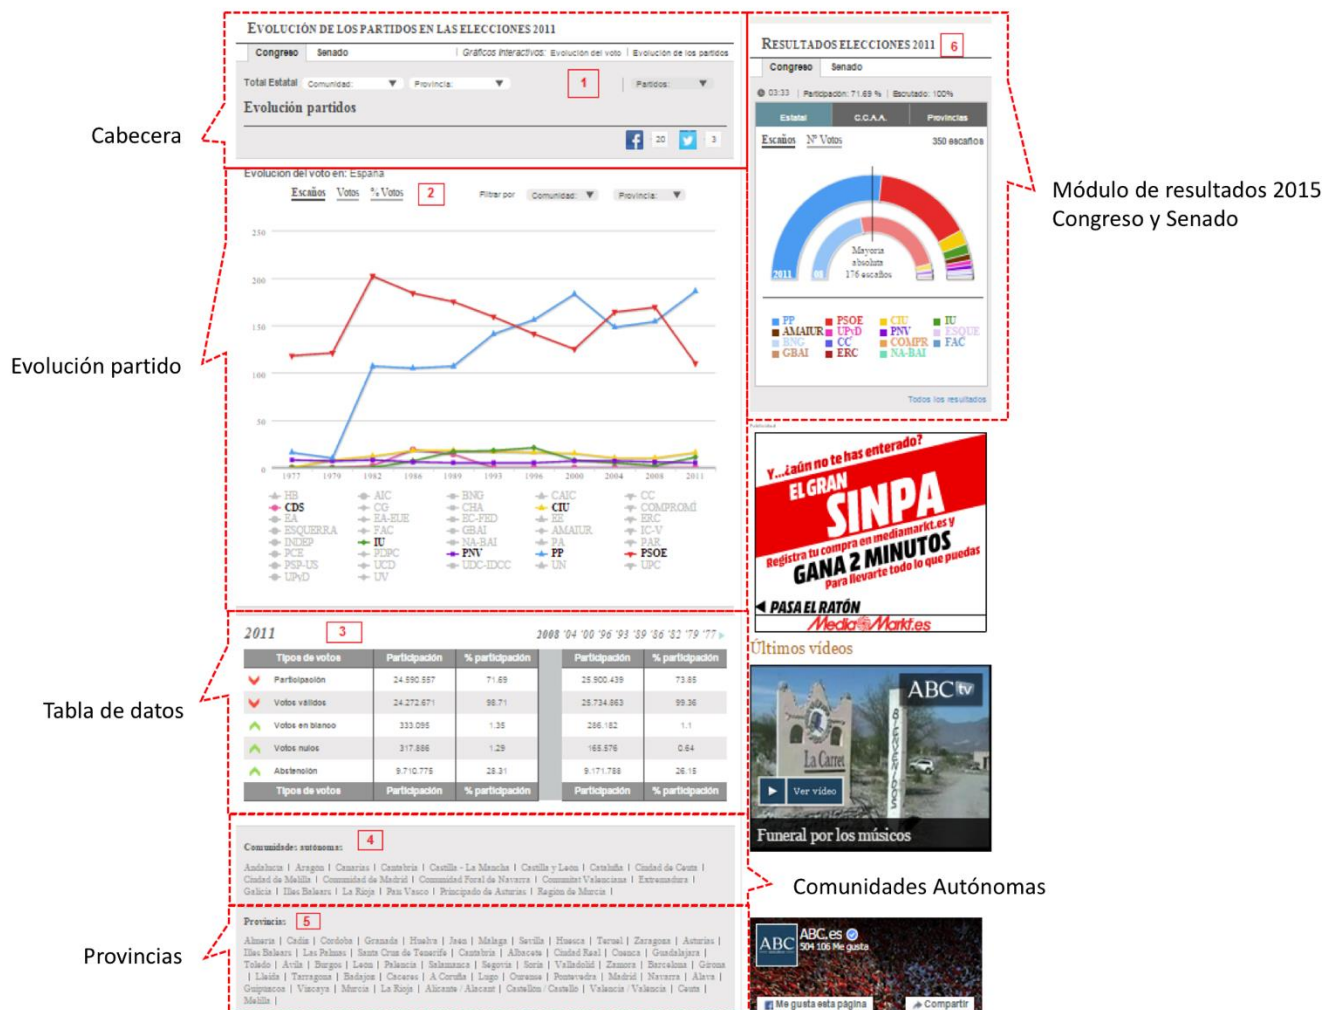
EVOLUCIÓN DE LOS PARTIDOS EN LAS ELECCIONES 2011

Congreso | Senado | Gráficos interactivos: Evolución del voto | Evolución de los partidos

Total Estatal | Comunidad: | Provincia: | 1 | Partidos:

Evolución partidos

20 | 3

Cabecera

Evolución del voto en: España

Escaños | Votos | % Votos | 2 | Filtrar por | Comunidad: | Provincia:

250
200
150
100
50
0

1977 1979 1982 1986 1989 1993 1996 2000 2004 2008 2011

HB, CDS, EA, ESQUERRA, INDEP, PCE, PSP-US, UPyD, AIC, CG, EA-EUE, FAC, IU, PDPC, UCD, UV, BNG, CHA, EC-FED, GBAI, NA-BAI, PNV, UDC-IDCC, CAIC, CIU, EE, AMAIUR, PA, PP, UN, CC, COMPROMÍ, ERC, IC-V, PAR, PSOE, UPC

Evolución partido

RESULTADOS ELECCIONES 2011 | 6

Congreso | Senado

03:33 | Participación: 71.69 % | Escrutado: 100%

Estatal | C.C.A.A. | Provincias

Escaños | Nº Votos | 350 escaños

2011 | 08 | Mayoría absoluta 176 escaños

PP, PSOE, CIU, IU, AMAIUR, UPyD, PNV, ESQUE, BNG, CC, COMPR, FAC, GBAI, ERC, NA-BAI

Todos los resultados

Módulo de resultados 2015 Congreso y Senado

Y... ¿aún no te has enterado? EL GRAN SINPA
Registra tu compra en mediamarkt.es y GANA 2 MINUTOS Para llevarte todo lo que puedas
PASA EL RATÓN
MediaMarkt.es

Últimos vídeos

ABC tv
La Carrei
Ver vídeo
Funeral por los músicos

2011 | 3 | 2008 '04 '00 '96 '93 '89 '86 '82 '79 '77

| Tipos de votos | Participación | % participación | Participación | % participación |
|---|---|---|---|---|
| Participación | 24.590.557 | 71.69 | 25.900.439 | 73.85 |
| Votos válidos | 24.272.671 | 98.71 | 25.734.863 | 99.36 |
| Votos en blanco | 333.095 | 1.35 | 286.182 | 1.1 |
| Votos nulos | 317.886 | 1.29 | 165.576 | 0.64 |
| Abstención | 9.710.775 | 28.31 | 9.171.788 | 26.15 |
| Tipos de votos | Participación | % participación | Participación | % participación |

Tabla de datos

Comunidades autónomas | 4

Andalucía | Aragón | Canarias | Cantabria | Castilla - La Mancha | Castilla y León | Cataluña | Ciudad de Ceuta | Ciudad de Melilla | Comunidad de Madrid | Comunidad Foral de Navarra | Comunitat Valenciana | Extremadura | Galicia | Illes Balears | La Rioja | País Vasco | Principado de Asturias | Región de Murcia |

Comunidades Autónomas

Provincias | 5

Almería | Cádiz | Córdoba | Granada | Huelva | Jaén | Málaga | Sevilla | Huesca | Teruel | Zaragoza | Asturias | Illes Balears | Las Palmas | Santa Cruz de Tenerife | Cantabria | Albacete | Ciudad Real | Cuenca | Guadalajara | Toledo | Ávila | Burgos | León | Palencia | Salamanca | Segovia | Soria | Valladolid | Zamora | Barcelona | Girona | Lleida | Tarragona | Badajoz | Cáceres | A Coruña | Lugo | Ourense | Pontevedra | Madrid | Navarra | Álava | Guipúzcoa | Vizcaya | Murcia | La Rioja | Alicante / Alacant | Castellón / Castelló | Valencia / València | Ceuta | Melilla |

Provincias

ABC.es
504 106 Me gusta
Me gusta esta página | Compartir